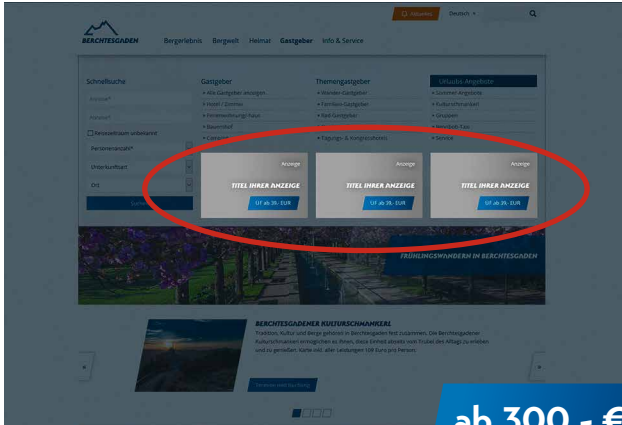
BERCHTESGADEN

Bergerlebnis Bergwelt Heimat Gastgeber Info & Service

Merkzettel Deutsch

Schnellsuche

Anreise

Abreise

Reisezeitraum unbekannt

Personenanzahl

Unterkunftsart

Ort

Suchen

Gastgeber

Alle Gastgeber anzeigen

Hotel / Zimmer

Ferienwohnung / haus

Bauernhof

Camping

Themengastgeber

Wander-Gastgeber

Familien-Gastgeber

Rad-Gastgeber

Tagungs- & Kongresshotels

Urlaubs Angebote

Sommer Angebote

Kulturschmankerl

Gruppen

Reisebüro Käst

Service

Anzeige

TITEL IHRER ANZEIGE

UT ab 39,- EUR

Anzeige

TITEL IHRER ANZEIGE

UT ab 39,- EUR

Anzeige

TITEL IHRER ANZEIGE

UT ab 39,- EUR

FRÜHLINGSWANDERN IN BERCHTESGADEN

BERCHTESGADENER KULTURSCHMANKERL

Tradition, Kultur und Berge gehören in Berchtesgaden fest zusammen. Die Berchtesgadener Kulturschmankerl ermöglichen es Ihnen, diese Einheit abseits vom Trubel des Alltags zu erleben und zu genießen. Karte inkl. aller Leistungen 108 Euro pro Person.

Zu neuen oder Buchung

ab 300,- €